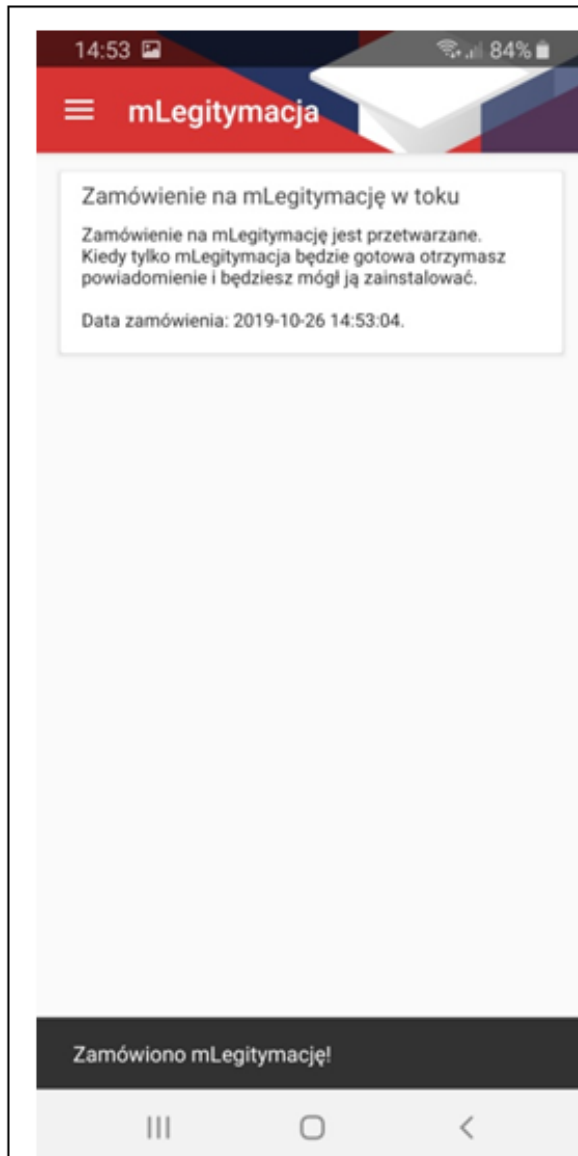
14:53 84%

mLegitymacja

Zamówienie na mLegitymację w toku

Zamówienie na mLegitymację jest przetwarzane. Kiedy tylko mLegitymacja będzie gotowa otrzymasz powiadomienie i będziesz mógł ją zainstalować.

Data zamówienia: 2019-10-26 14:53:04.

Zamówiono mLegitymację!